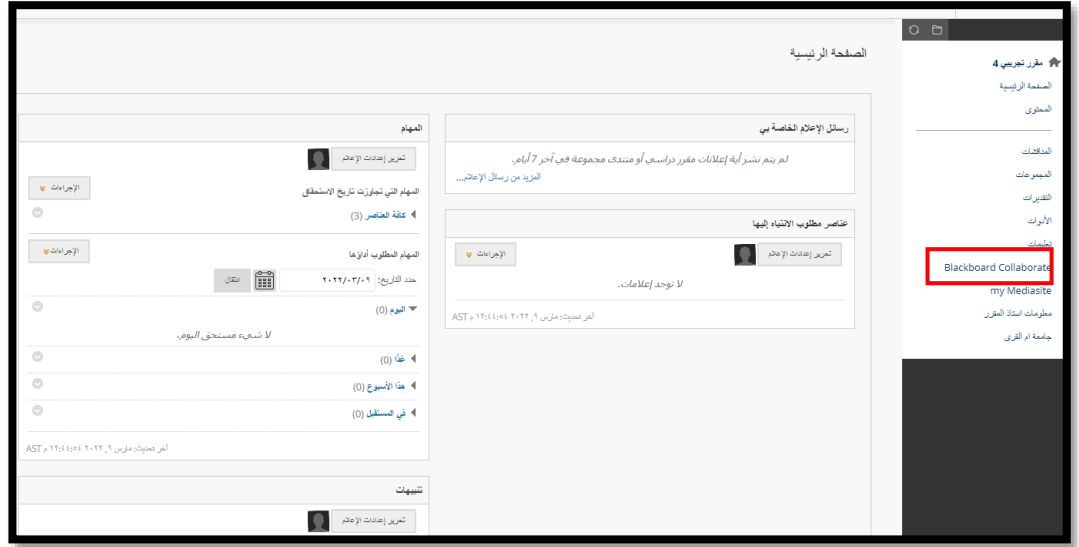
مقرر تجريبي 4
الصفحة الرئيسية
المحتوى
المناقشات
المجموعات
التقديرات
الأدوات
تعليمات
Blackboard Collaborate
my Mediasite
معلومات استاذ المقرر
جامعة ام القرى

الصفحة الرئيسية

رسائل الإعلام الخاصة بي
لم يتم نشر أية إعلانات مقرر دراسي أو منتدى مجموعة في آخر 7 أيام.
المزيد من رسائل الإعلام...

عناصر مطلوب الانتباه إليها
تحرير إعدادات الإعلام
الإجراءات
لا توجد إعلامات.
آخر تحديث: مارس ٩, ٢٠٢٢ ١٢:٤٤:٥٤ م AST

المهام
تحرير إعدادات الإعلام
المهام التي تجاوزت تاريخ الاستحقاق
الإجراءات
كافة العناصر (3)
المهام المطلوب أداؤها
الإجراءات
حدد التاريخ: ٢٠٢٢/٠٣/٠٩
انتقال
اليوم (0)
لا شيء مستحق اليوم.
غدًا (0)
هذا الأسبوع (0)
في المستقبل (0)
آخر تحديث: مارس ٩, ٢٠٢٢ ١٢:٤٤:٥٤ م AST

تنبيهات
تحرير إعدادات الإعلام